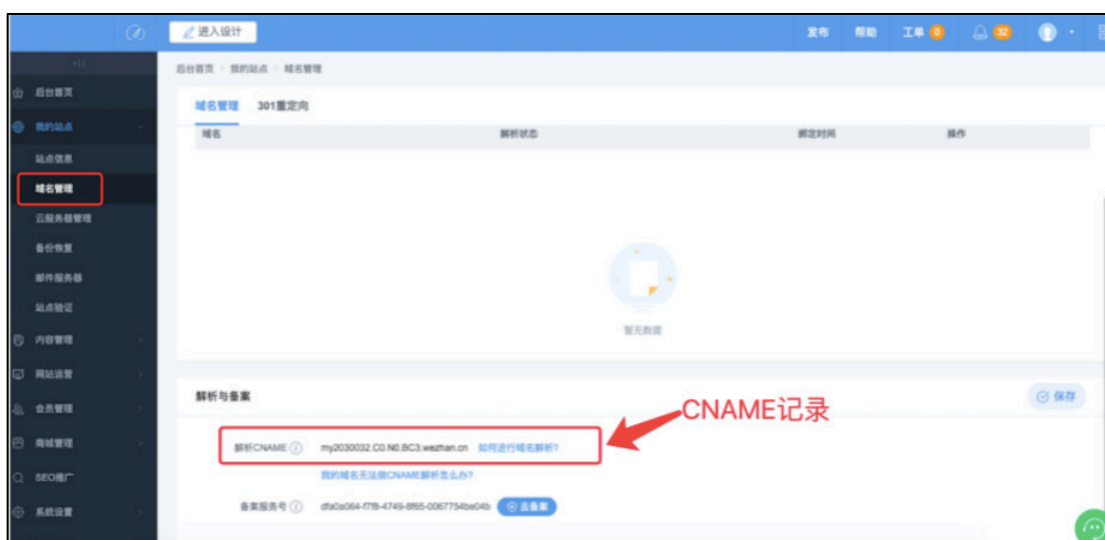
进入设计

发布 帮助 工单 0 32

后台首页
我的站点
站点信息
域名管理
云服务器管理
备份恢复
邮件服务器
站点验证
内容管理
网站运营
会员管理
商城管理
SEO推广
系统设置

后台首页 > 我的站点 > 域名管理

域名管理 301重定向

| 域名 | 解析状态 | 绑定时间 | 操作 |
|---|---|---|---|

暂无数据

解析与备案

保存

CNAME记录

解析CNAME my2030032.C0.N0.BC3.wezhan.cn 如何进行域名解析?

我的域名无法做CNAME解析怎么办?

备案服务号 dfa0a064-f7f8-4749-8f65-0067754be04b 去备案